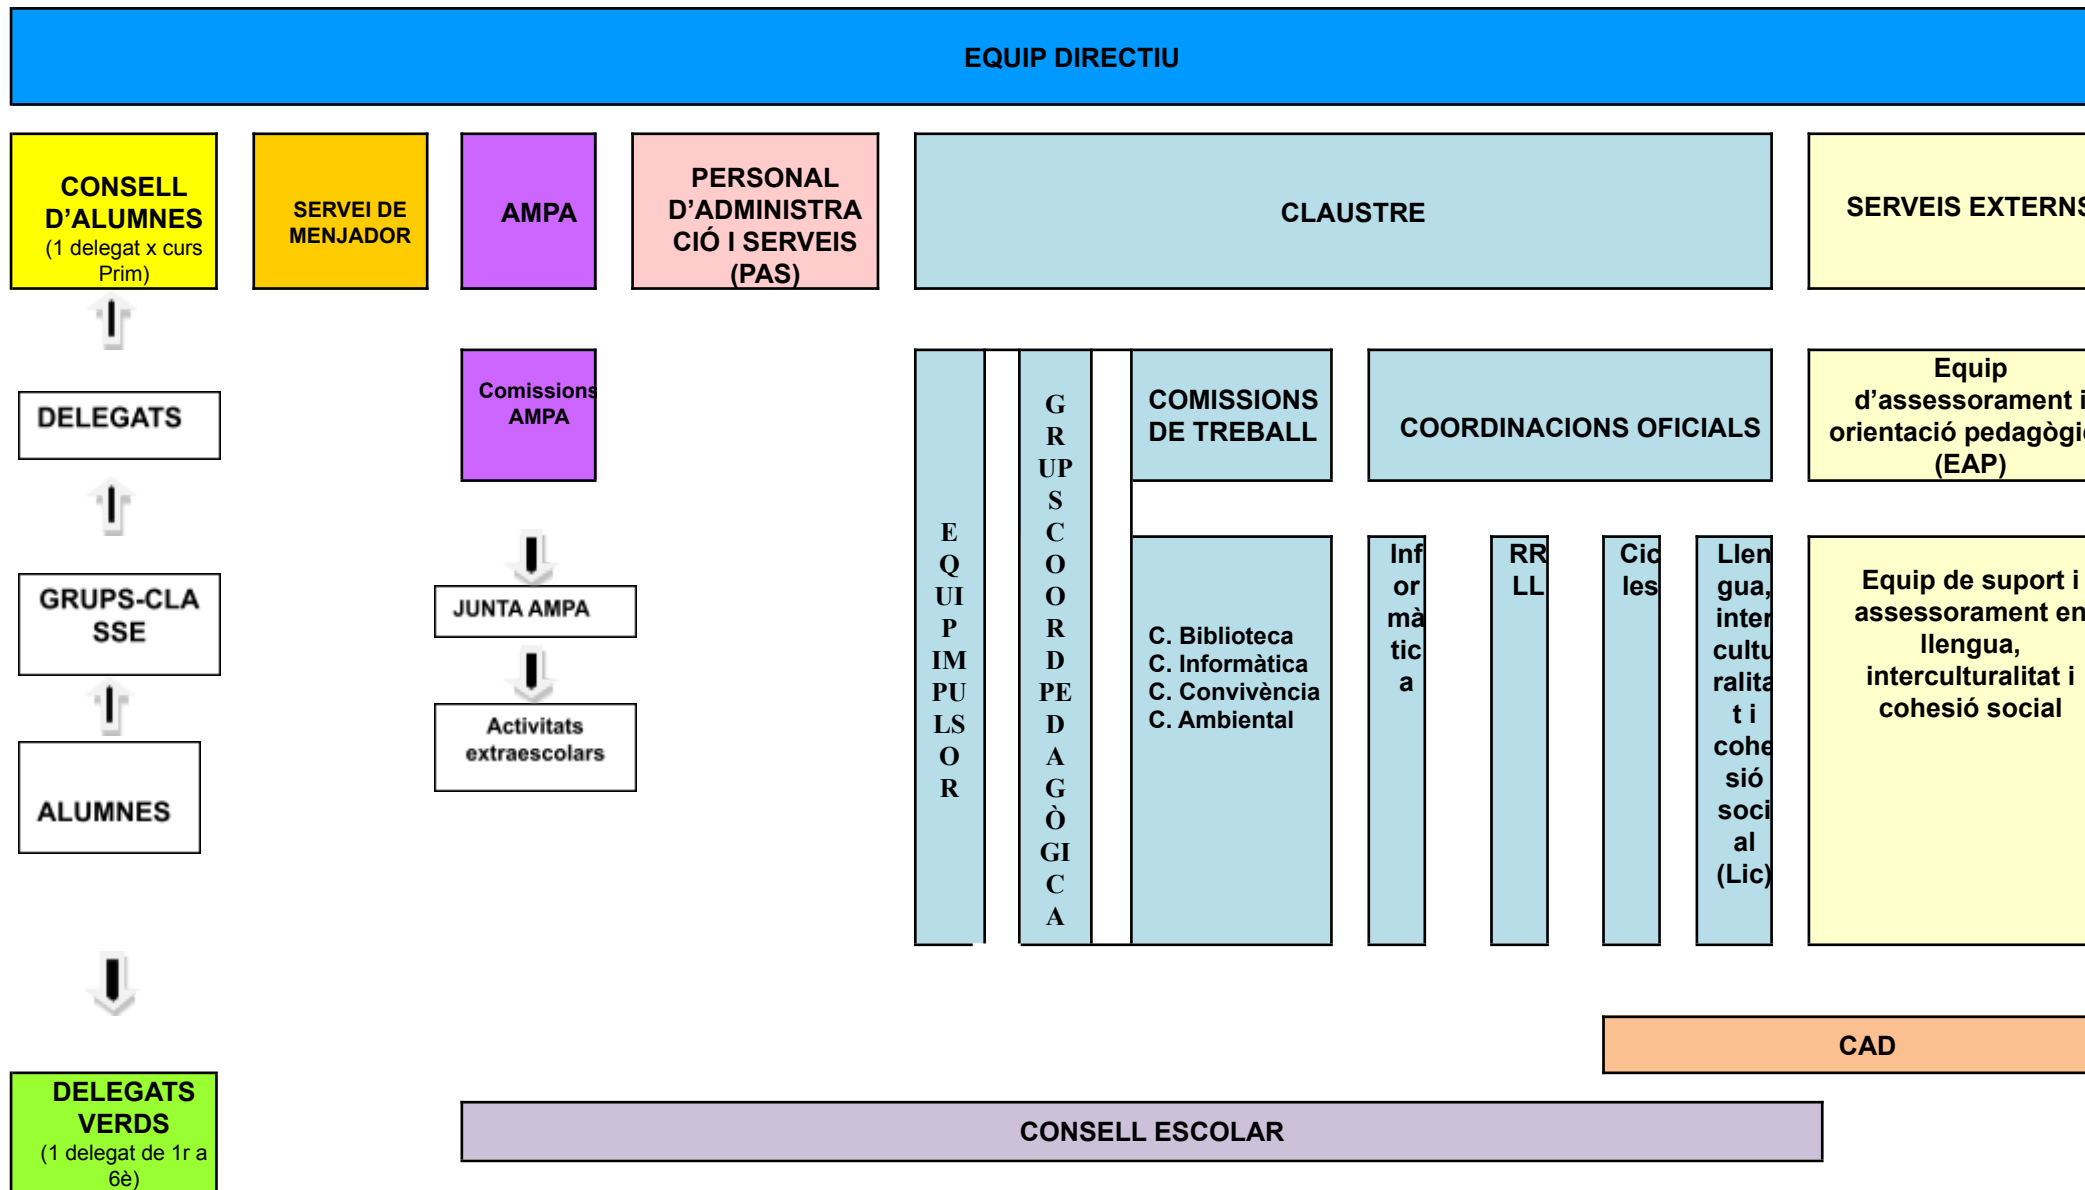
EQUIP DIRECTIU

CONSELL D'ALUMNES
(1 delegat x curs Prim)

SERVEI DE MENJADOR

AMPA

PERSONAL D'ADMINISTRACIÓ I SERVEIS (PAS)

CLAUSTRE

SERVEIS EXTERNS

DELEGATS

GRUPS-CLASSE

ALUMNES

Comissions AMPA

JUNTA AMPA

Activitats extraescolars

EQUIP IMPULSOR

GRUPS COORDPEDAGÒGICA

COMISSIONS DE TREBALL

C. Biblioteca
C. Informàtica
C. Convivència
C. Ambiental

COORDINACIONS OFICIALS

Informàtica

RRLL

Cicles

Llengua, interculturalitat i cohesió social (Lic)

Equip d'assessorament i orientació pedagògi
(EAP)

Equip de suport i assessorament en llengua, interculturalitat i cohesió social

CAD

DELEGATS VERDS
(1 delegat de 1r a 6è)

CONSELL ESCOLAR